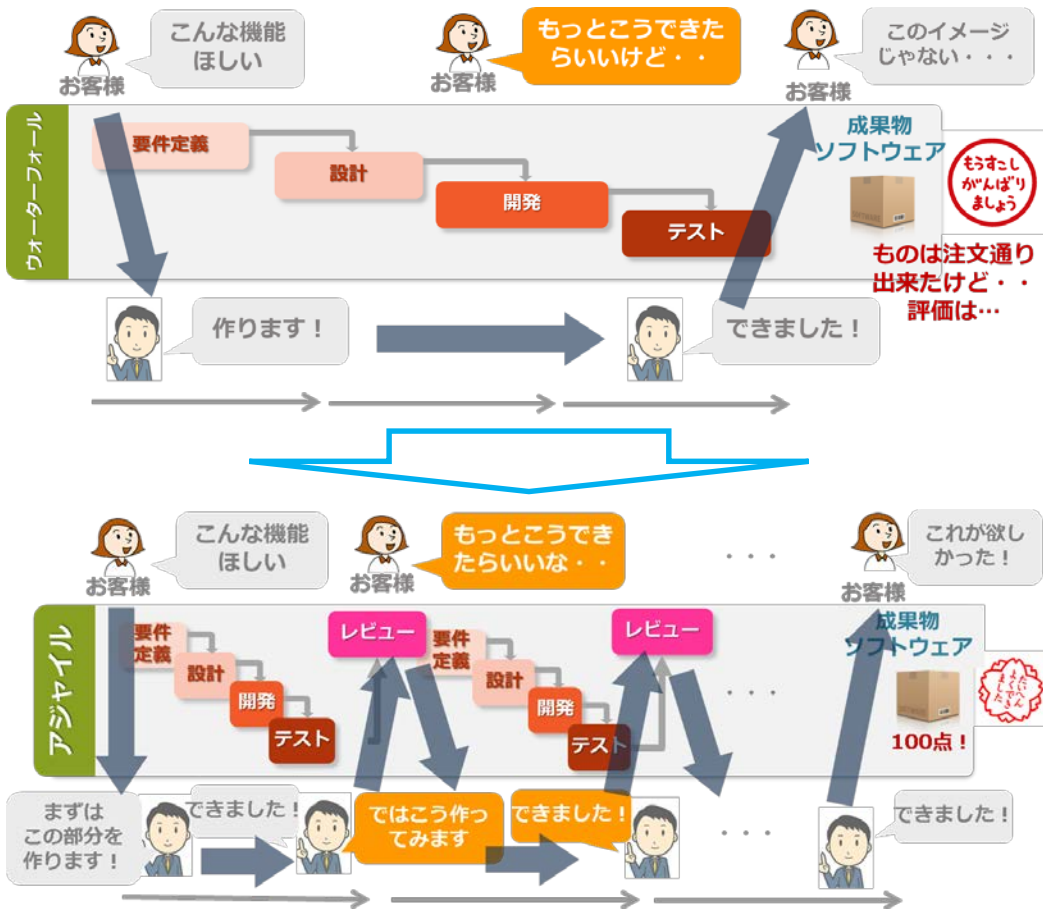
お客様
こんな機能ほしい

お客様
もっとこうできたらいいけど・・

お客様
このイメージじゃない・・・

ウォーターフォール

要件定義
設計
開発
テスト

成果物
ソフトウェア

もうすこしがんばりましょう

ものは注文通り出来たけど・・評価は…

作ります！

できました！

お客様
こんな機能ほしい

お客様
もっとこうできたらいいな・・

・・・

お客様
これが欲しかった！

アジャイル

要件定義
設計
開発
テスト
レビュー
要件定義
設計
開発
テスト
レビュー

・・・

成果物
ソフトウェア

たいへんよくできました

100点！

まずはこの部分を作ります！

できました！

ではこう作ってみます

できました！

・・・

できました！